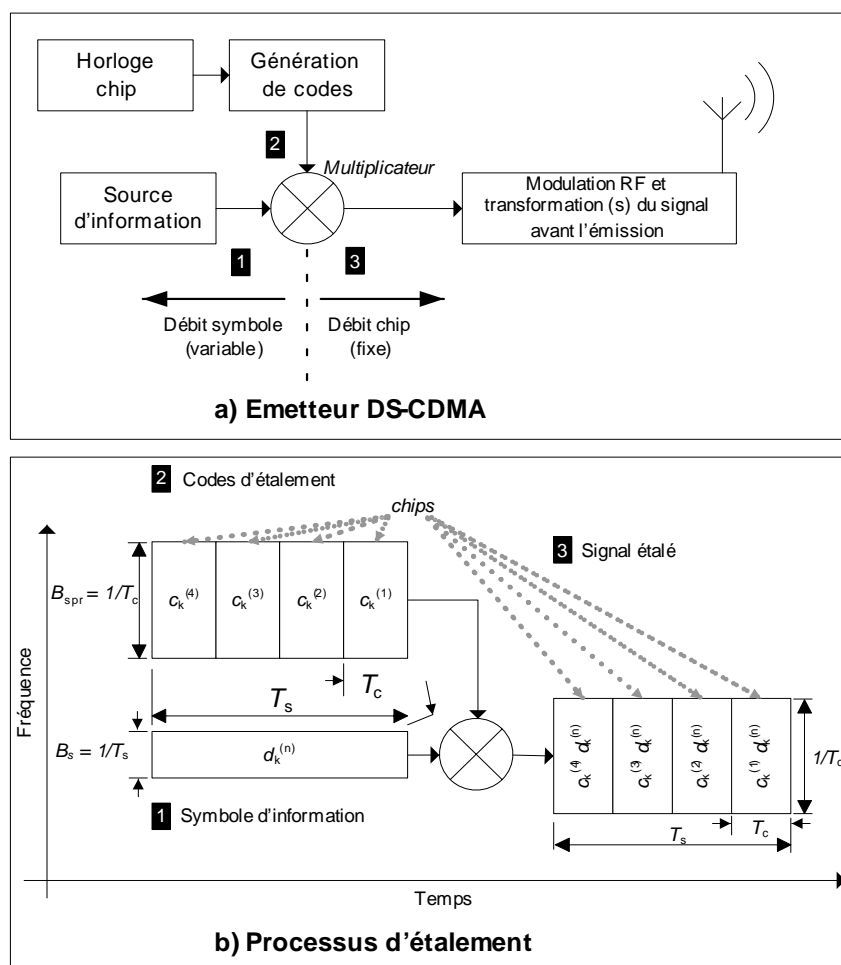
Horloge chip

Génération de codes

2

Multiplicateur

Source d'information

Modulation RF et transformation (s) du signal avant l'émission

1

3

Débit symbole (variable)

Débit chip (fixe)

a) Emetteur DS-CDMA

2 Codes d'étalement

chips

3 Signal étalé

$B_{spr} = 1/T_c$

$c_k^{(4)}$ $c_k^{(3)}$ $c_k^{(2)}$ $c_k^{(1)}$

Fréquence

$T_s$

$T_c$

$B_s = 1/T_s$

$d_k^{(n)}$

$c_k^{(4)} d_k^{(n)}$ $c_k^{(3)} d_k^{(n)}$ $c_k^{(2)} d_k^{(n)}$ $c_k^{(1)} d_k^{(n)}$

$1/T_c$

1 Symbole d'information

$T_s$

$T_c$

Temps

b) Processus d'étalement